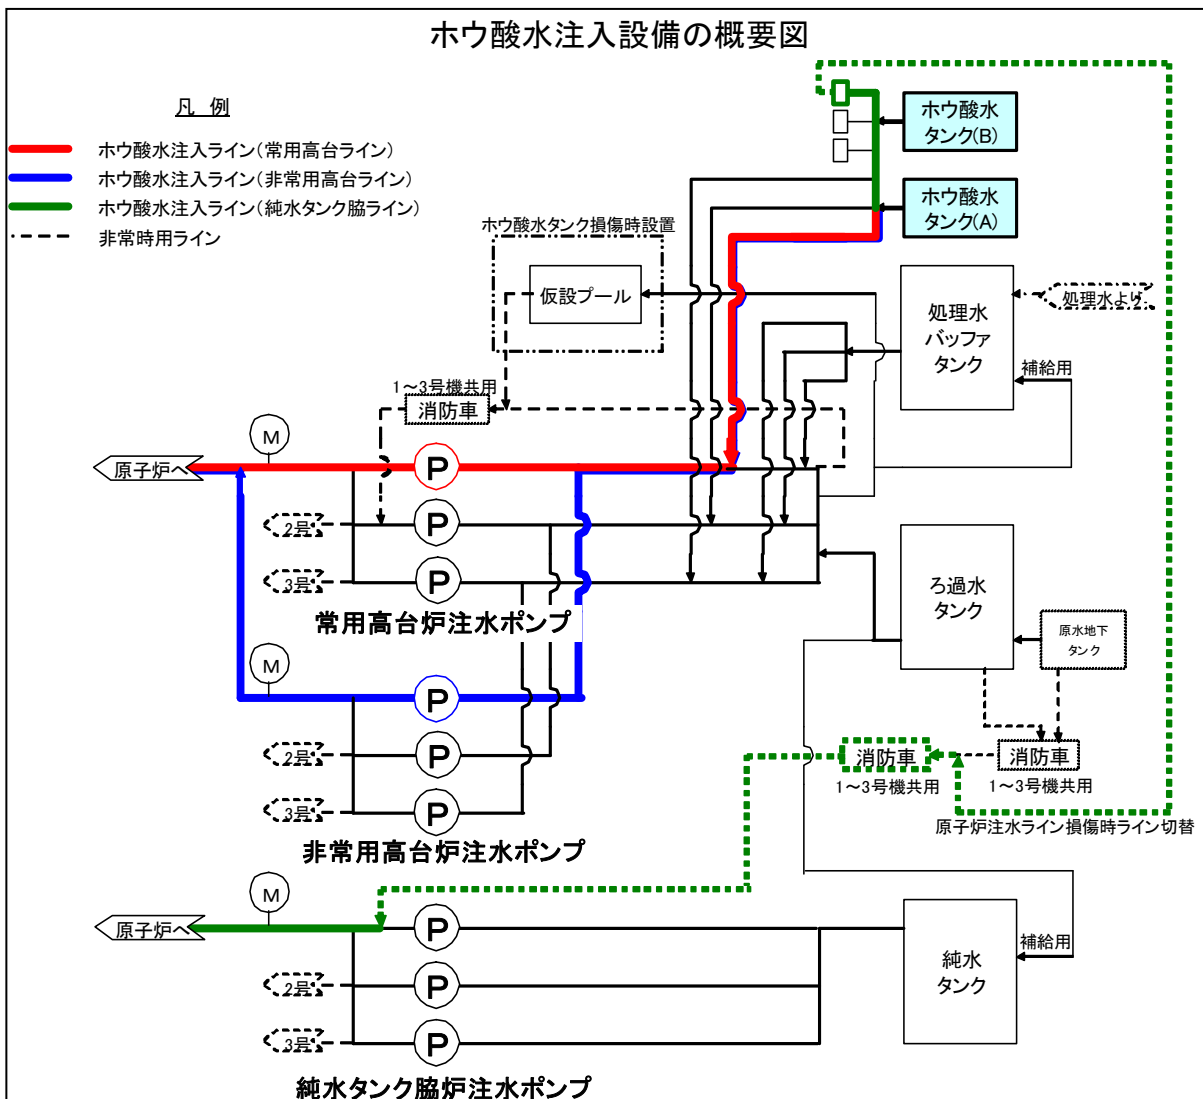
ホウ酸水注入設備の概要図

凡 例

ホウ酸水注入ライン(常用高台ライン)
ホウ酸水注入ライン(非常用高台ライン)
ホウ酸水注入ライン(純水タンク脇ライン)
非常時用ライン

ホウ酸水タンク(B)
ホウ酸水タンク(A)

ホウ酸水タンク損傷時設置
仮設プール

処理水バッファタンク
処理水より
補給用

1～3号機共用
消防車

M
原子炉へ
P
2号
P
3号
P
常用高台炉注水ポンプ

ろ過水タンク
原水地下タンク

M
P
2号
P
3号
P
非常用高台炉注水ポンプ

消防車
1～3号機共用
消防車
1～3号機共用
原子炉注水ライン損傷時ライン切替

M
原子炉へ
P
2号
P
3号
P
純水タンク
補給用
純水タンク脇炉注水ポンプ